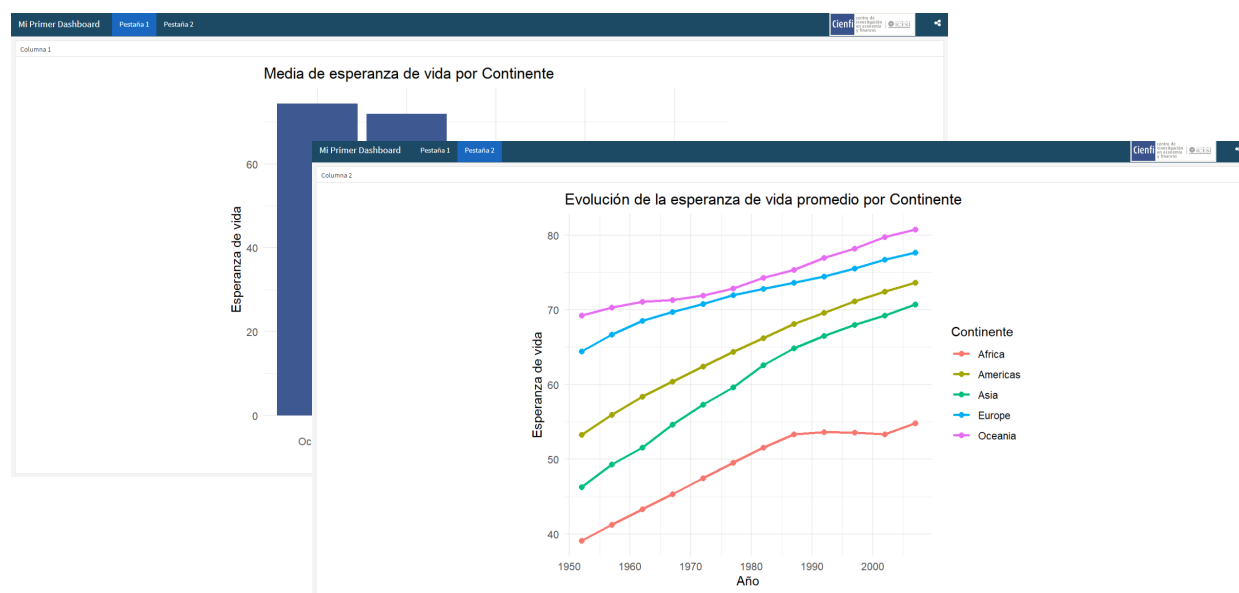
Mi Primer Dashboard Pestaña 1 Pestaña 2

Cienfi centro de investigación en economía y finanzas

Columna 1

Media de esperanza de vida por Continente

Esperanza de vida

0
20
40
60

Oc

Mi Primer Dashboard Pestaña 1 Pestaña 2

Cienfi centro de investigación en economía y finanzas

Columna 2

Evolución de la esperanza de vida promedio por Continente

Esperanza de vida

40
50
60
70
80

1950 1960 1970 1980 1990 2000

Año

Continente
Africa
Americas
Asia
Europe
Oceania